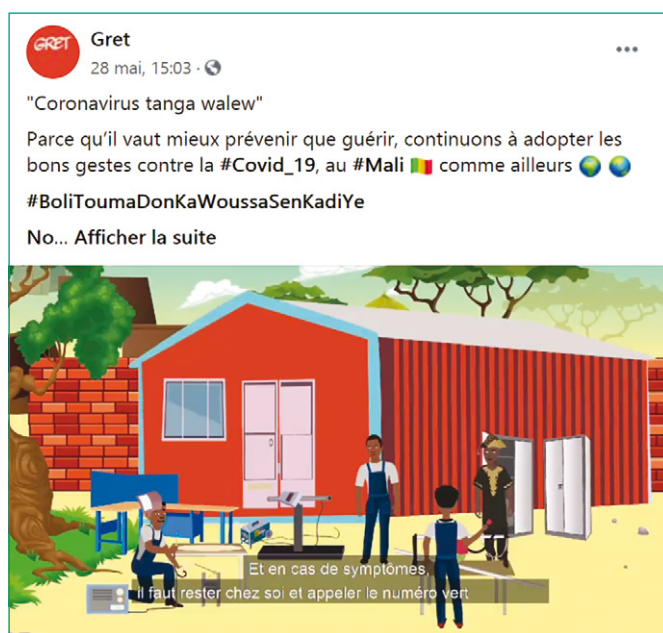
GRET

Gret
28 mai, 15:03 ·

"Coronavirus tanga walew"

Parce qu'il vaut mieux prévenir que guérir, continuons à adopter les bons gestes contre la #Covid_19, au #Mali 🇲🇱 comme ailleurs 🌍 🌍

#BoliToumaDonKaWoussaSenKadiYe

No... Afficher la suite

Et en cas de symptômes,
il faut rester chez soi et appeler le numéro vert